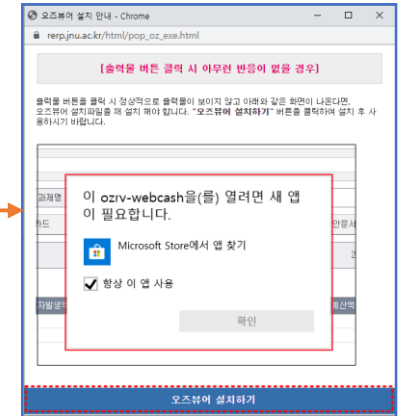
오즈뷰어 설치 안내 - Chrome

rerp.jnu.ac.kr/html/pop_oz_exe.html

[출력물 버튼 클릭 시 아무런 반응이 없을 경우]

출력물 버튼을 클릭 시 정상적으로 출력물이 보이지 않고 아래와 같은 화면이 나온다면, 오즈뷰어 설치파일을 재 설치 해야 합니다. "오즈뷰어 설치하기" 버튼을 클릭하여 설치 후 사용하시기 바랍니다.

과제명

카드

안문서

자발생

계산액

이 ozrv-webcash을(를) 열려면 새 앱이 필요합니다.

Microsoft Store에서 앱 찾기

항상 이 앱 사용

확인

오즈뷰어 설치하기